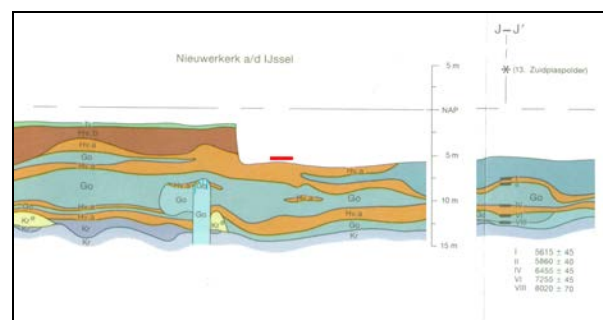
Nieuwerkerk a/d IJssel

J – J'

5 m

(13. Zuidplaspolder)

NAP

5 m

10 m

15 m

Ti

Hv.b

Hv.a

Go

Go

Hv.a

Go

Hv.a

Hv.a

Hv.a

Go

Go

Hv.a

Go

Kr

Kr

Kr

Kr

Go

I 5615 ± 45
II 5860 ± 40
IV 6455 ± 45
VI 7255 ± 45
VIII 8020 ± 70